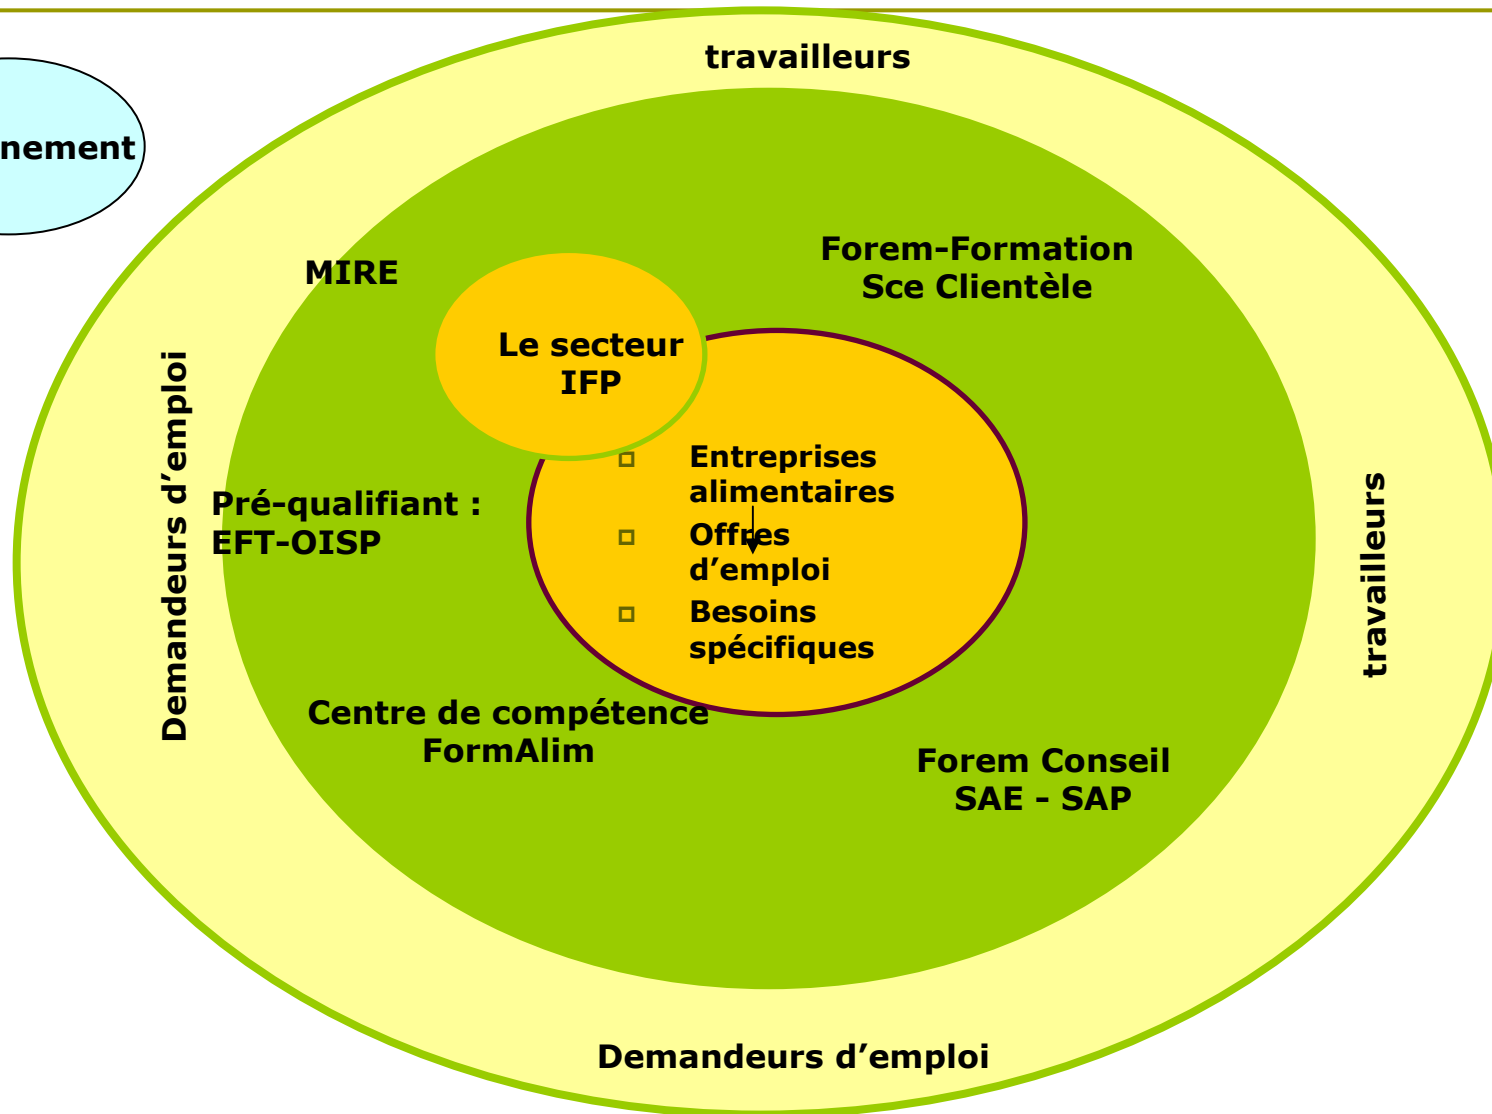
nement

travailleurs

MIRE

Forem-Formation
Sce Clientèle

Le secteur
IFP

Demandeurs d'emploi

Entreprises alimentaires

Offres d'emploi

Besoins spécifiques

Pré-qualifiant :
EFT-OISP

travailleurs

Centre de compétence
FormAlim

Forem Conseil
SAE - SAP

Demandeurs d'emploi